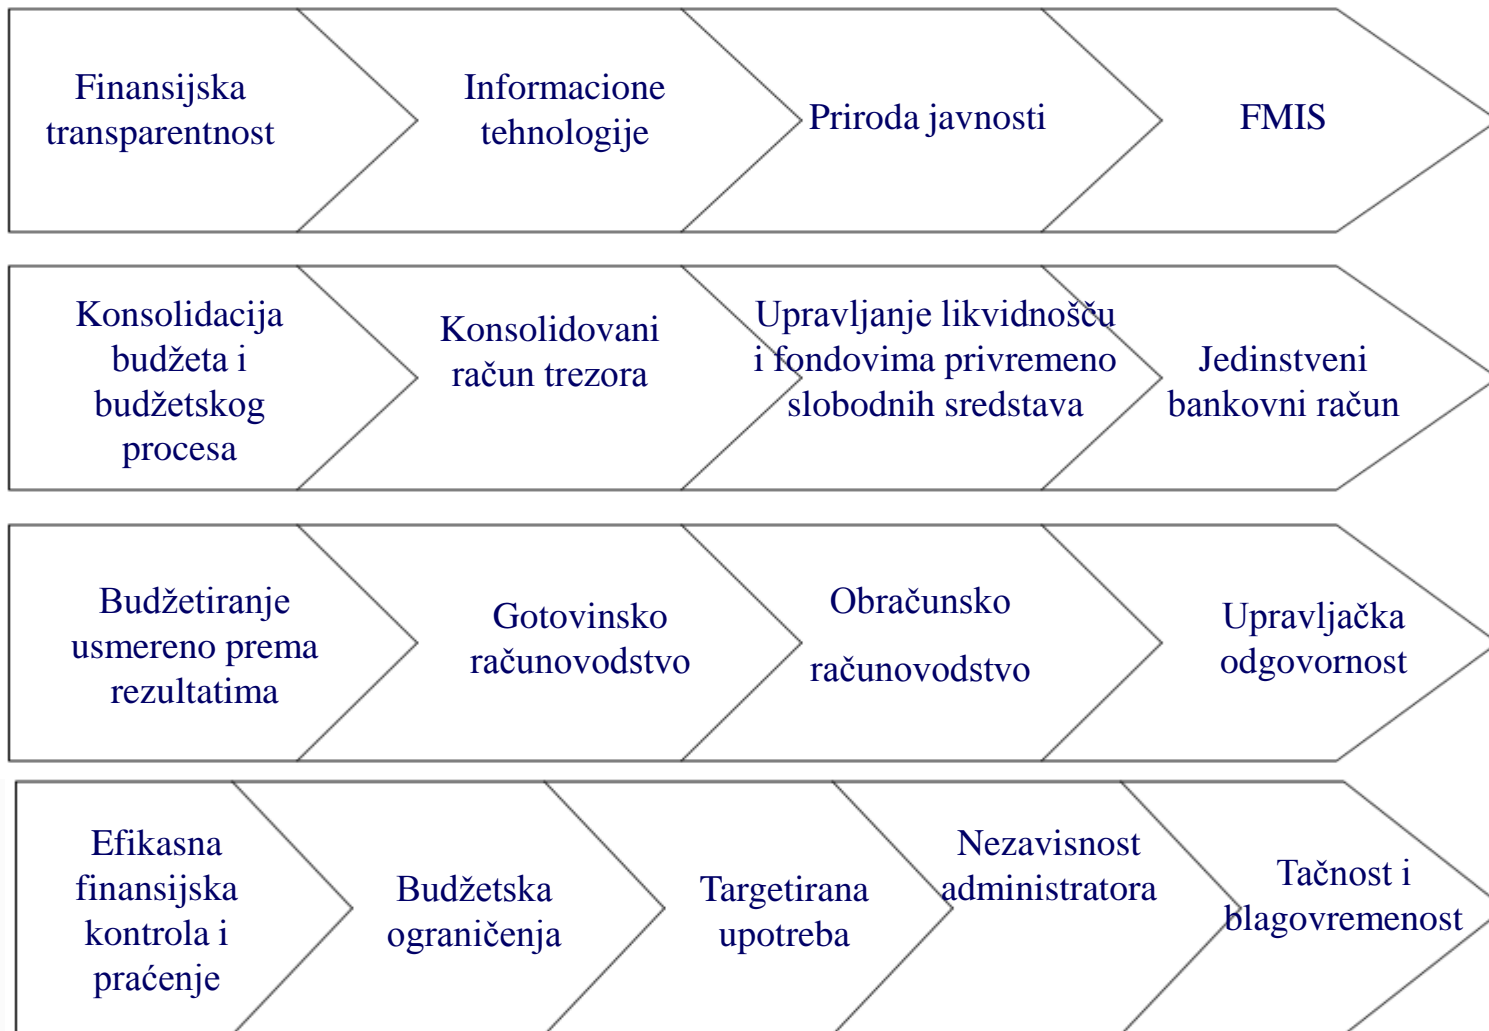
Finansijska transparentnost

Informacione tehnologije

Priroda javnosti

FMIS

Konsolidacija budžeta i budžetskog procesa

Konsolidovani račun trezora

Upravljanje likvidnošću i fondovima privremeno slobodnih sredstava

Jedinstveni bankovni račun

Budžetiranje usmereno prema rezultatima

Gotovinsko računovodstvo

Obračunsko

računovodstvo

Upravljačka odgovornost

Efikasna finansijska kontrola i praćenje

Budžetska ograničenja

Targetirana upotreba

Nezavisnost administratora

Tačnost i blagovremenost